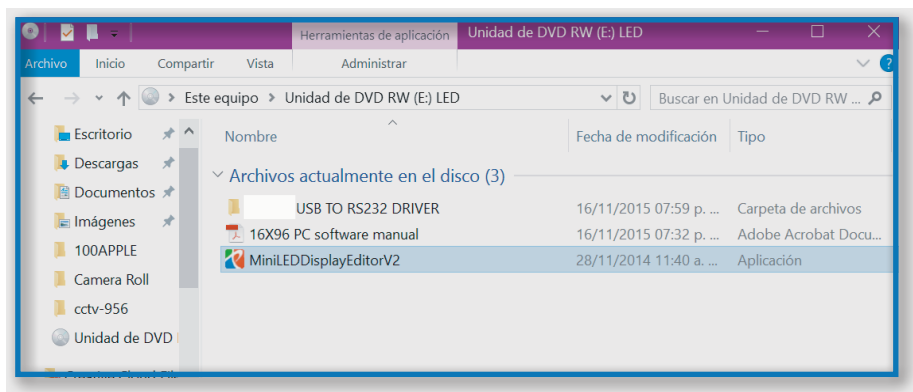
Herramientas de aplicación Unidad de DVD RW (E:) LED

Archivo Inicio Compartir Vista Administrar

Este equipo > Unidad de DVD RW (E:) LED

Buscar en Unidad de DVD RW ...

Escritorio
Descargas
Documentos
Imágenes
100APPLE
Camera Roll
cctv-956
Unidad de DVD

| Nombre | Fecha de modificación | Tipo |
|---|---|---|
| Archivos actualmente en el disco (3) | | |
| USB TO RS232 DRIVER | 16/11/2015 07:59 p. ... | Carpeta de archivos |
| 16X96 PC software manual | 16/11/2015 07:32 p. ... | Adobe Acrobat Docu... |
| MiniLEDDisplayEditorV2 | 28/11/2014 11:40 a. ... | Aplicación |